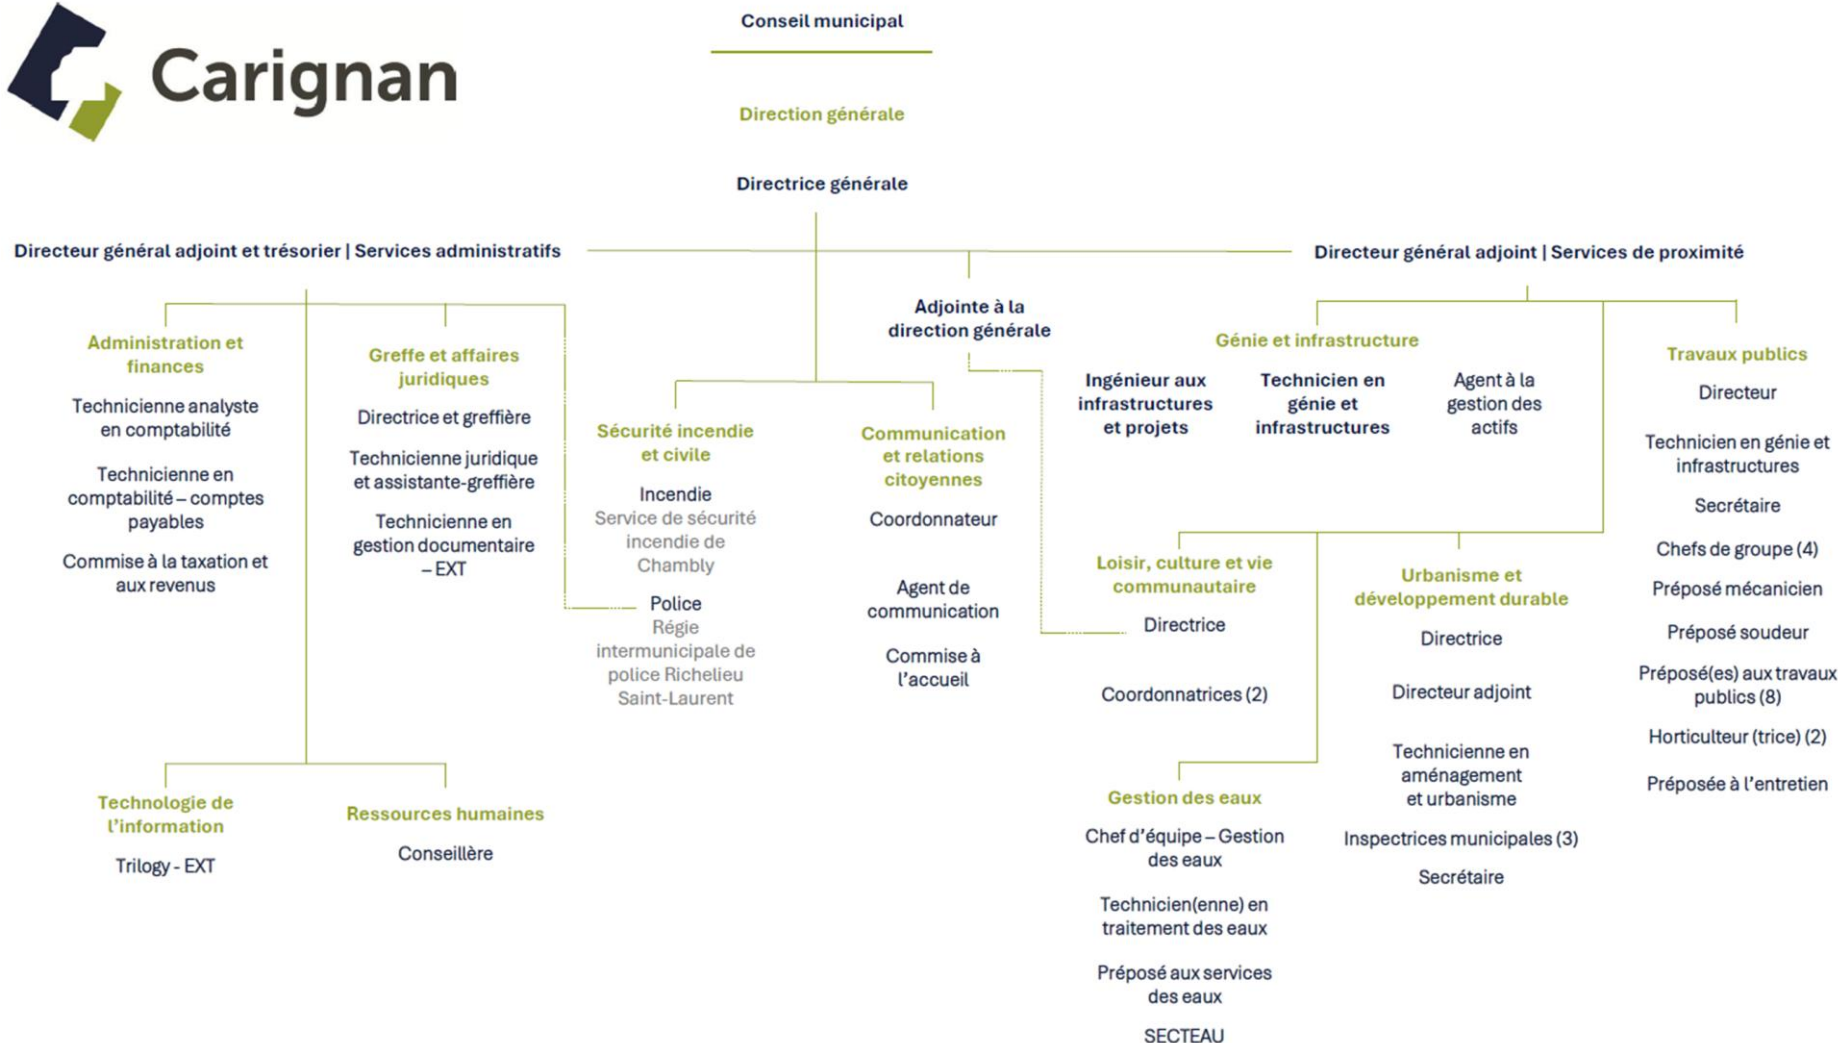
Carignan

Conseil municipal

Direction générale

Directrice générale

Directeur général adjoint et trésorier | Services administratifs

Directeur général adjoint | Services de proximité

Adjointe à la direction générale

Administration et finances

Technicienne analyste en comptabilité

Technicienne en comptabilité – comptes payables

Commise à la taxation et aux revenus

Greffe et affaires juridiques

Directrice et greffière

Technicienne juridique et assistante-greffière

Technicienne en gestion documentaire – EXT

Sécurité incendie et civile

Incendie
Service de sécurité incendie de Chambly

Police
Régie intermunicipale de police Richelieu Saint-Laurent

Communication et relations citoyennes

Coordonnateur

Agent de communication

Commise à l'accueil

Génie et infrastructure

Ingénieur aux infrastructures et projets

Technicien en génie et infrastructures

Agent à la gestion des actifs

Travaux publics

Directeur

Technicien en génie et infrastructures

Secrétaire

Chefs de groupe (4)

Préposé mécanicien

Préposé soudeur

Préposé(es) aux travaux publics (8)

Horticulteur (trice) (2)

Préposée à l'entretien

Loisir, culture et vie communautaire

Directrice

Coordonnatrices (2)

Urbanisme et développement durable

Directrice

Directeur adjoint

Technicienne en aménagement et urbanisme

Inspectrices municipales (3)

Secrétaire

Gestion des eaux

Chef d'équipe – Gestion des eaux

Technicien(enne) en traitement des eaux

Préposé aux services des eaux

SECTEAU

Technologie de l'information

Trilogy - EXT

Ressources humaines

Conseillère